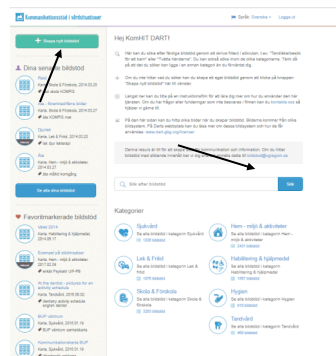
Kommunikationsstöd i vårdsituationer

Språk: Svenska · Logga ut

+ Skapa nytt bildstöd

Dina senaste bildstöd

Hej KomHIT DART!

Här kan du söka efter färdiga bildstöd genom att skriva fritext i sökrutan, t.ex. "Tandläkarbesök för att äta" eller "Tvätta händerna". Du kan också klicka dig fram bland de olika kategorierna. Tänk då på att det du söker inte ligger i en annan kategori än du förväntar dig.

Om du inte hittar vad du söker kan du skapa ett eget bildstöd genom att klicka på knappen "Skapa nytt bildstöd" här till vänster.

Längst ner kan du titta på en instruktionsfilm för att lära dig mer om hur du använder den här tjänsten. Om du har frågor eller funderingar som inte besvaras i filmen kan du kontakta oss via e-post.

På den här sidan kan du hitta olika bilder när du skapar bildstöd. Bildarna kommer från olika bildbanker. På Zanta webbplats kan du läsa mer om dessa bildsystem och hur de får användas.

Se alla dina bildstöd

Favoritmarkerade bildstöd

Sök efter bildstöd

Sök

Kategorier

Sjukvård
Hem - miljö & aktiviteter
Lek & Fritid
Habilitering & hjälpmedel
Skola & Förskola
Hygien
Tandvård